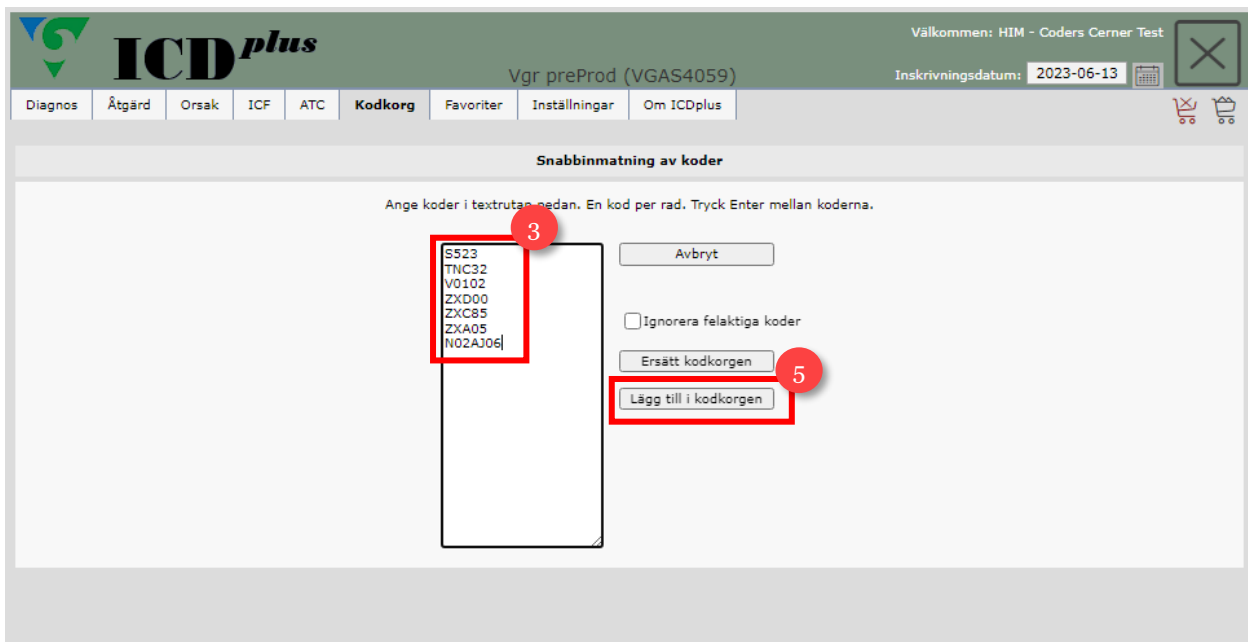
ICDplus

Vgr preProd (VGAS4059)

Välkommen: HIM - Coders Cerner Test

Inskrivningsdatum: 2023-06-13

Diagnos | Åtgärd | Orsak | ICF | ATC | Kodkorg | Favoriter | Inställningar | Om ICDplus

Snabbinmatning av koder

Ange koder i textrutan nedan. En kod per rad. Tryck Enter mellan koderna.

3

S523
TNC32
V0102
ZXD00
ZXC85
ZXA05
N02AJ06

Avbryt

Ignorera felaktiga koder

Ersätt kodkorgen

5

Lägg till i kodkorgen